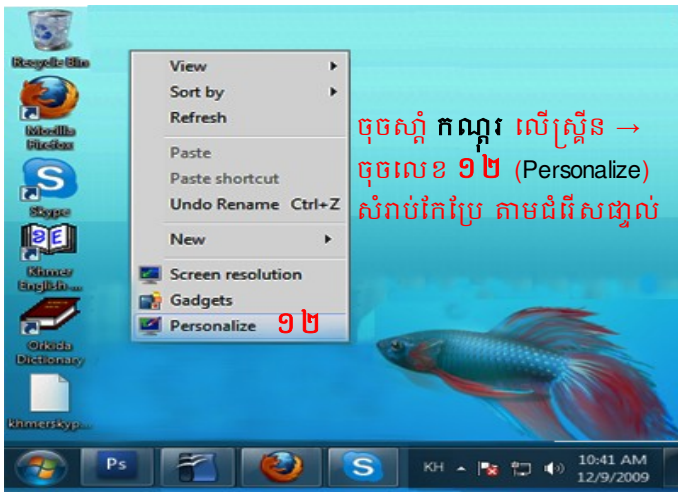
Recycle Bin

Mozilla Firefox

Skype

Khmer English ...

Orkida Dictionary

khmerskyp...

View
Sort by
Refresh
Paste
Paste shortcut
Undo Rename Ctrl+Z
New
Screen resolution
Gadgets
Personalize ១២

ចុចស្តាំ កណ្តុរ លើស្រ្កីន → ចុចលេខ ១២ (Personalize) សំរាប់កែប្រែ តាមជំរើសផ្ទាល់

KH
10:41 AM
12/9/2009